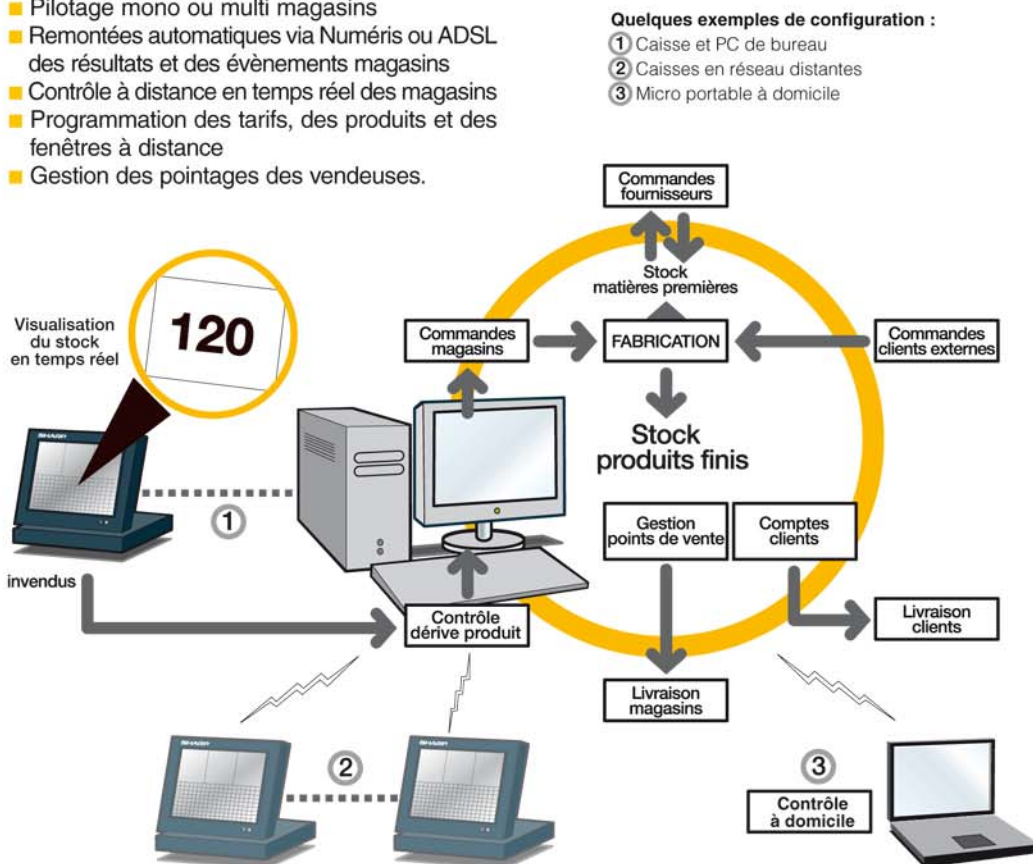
Pilotage mono ou multi magasins
Remontées automatiques via Numéris ou ADSL des résultats et des évènements magasins
Contrôle à distance en temps réel des magasins
Programmation des tarifs, des produits et des fenêtres à distance
Gestion des pointages des vendeuses.

Quelques exemples de configuration :
1 Caisse et PC de bureau
2 Caisses en réseau distantes
3 Micro portable à domicile

Commandes fournisseurs
Stock matières premières
Visualisation du stock en temps réel
120
Commandes magasins
FABRICATION
Commandes clients externes
SHARP
Stock produits finis
1
Gestion points de vente
Comptes clients
invendus
Contrôle dérive produit
Livraison clients
Livraison magasins
SHARP
2
SHARP
3
Contrôle à domicile